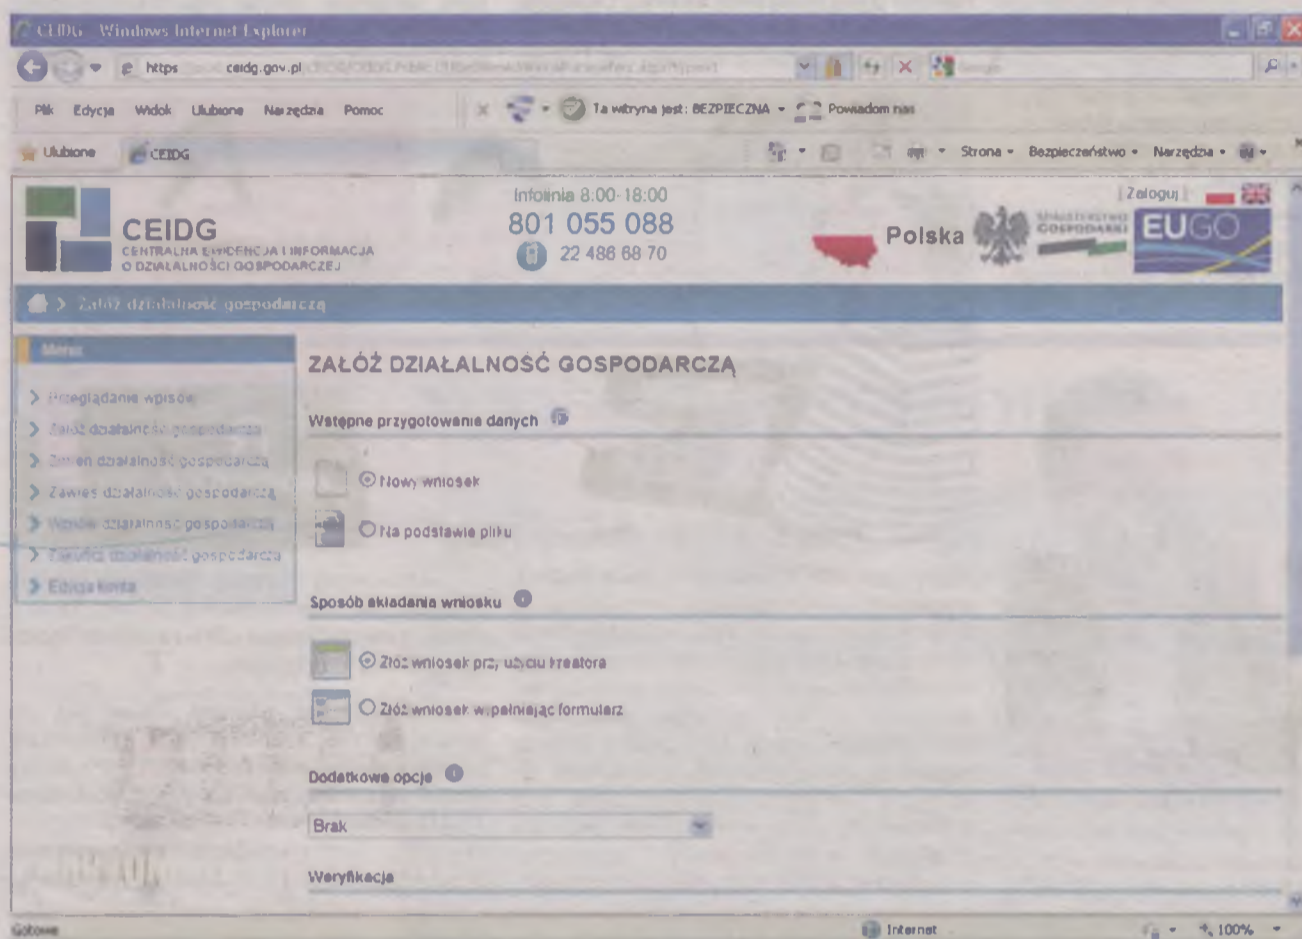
CEIDG - Windows Internet Explorer

https ceidg.gov.pl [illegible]

Plik Edycja Widok Ulubione Narzędzia Pomoc

Ta witryna jest: BEZPIECZNA Powiadom nas

Ulubione CEIDG

Strona Bezpieczeństwo Narzędzia

CEIDG
CENTRALNA EWIDENCJA I INFORMACJA O DZIAŁALNOŚCI GOSPODARCZEJ

Infolinia 8:00-18:00
801 055 088
22 486 68 70

Zaloguj

Polska

MINISTERSTWO GOSPODARKI

EUGO

Załóż działalność gospodarczą

Menu

Przeglądanie wpisów
Załóż działalność gospodarczą
Zmień działalność gospodarczą
Zawieś działalność gospodarczą
Wznów działalność gospodarczą
Zakończ działalność gospodarczą
Edycja konta

ZAŁÓŻ DZIAŁALNOŚĆ GOSPODARCZĄ

Wstępne przygotowanie danych

Nowy wniosek

Na podstawie pliku

Sposób składania wniosku

Złóż wniosek przy użyciu kreatora

Złóż wniosek wypełniając formularz

Dodatkowe opcje

Brak

Weryfikacja

Gotowe

Internet

100%